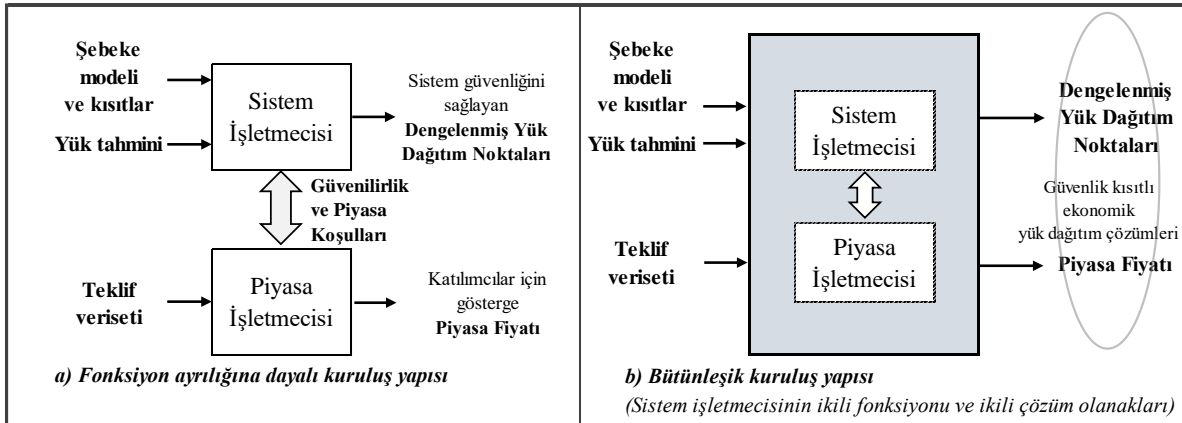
Şebeke modeli ve kısıtlar

Yük tahmini

Sistem İşletmecisi

Sistem güvenliğini sağlayan **Dengelenmiş Yük Dağıtım Noktaları**

**Güvenilirlik ve Piyasa Koşulları**

Teklif veriseti

Piyasa İşletmecisi

Katılımcılar için gösterge **Piyasa Fiyatı**

*a) Fonksiyon ayrılığına dayalı kuruluş yapısı*

Şebeke modeli ve kısıtlar

Yük tahmini

Sistem İşletmecisi

Piyasa İşletmecisi

Teklif veriseti

**Dengelenmiş Yük Dağıtım Noktaları**

Güvenlik kısıtlı ekonomik yük dağıtım çözümleri

**Piyasa Fiyatı**

*b) Bütünleşik kuruluş yapısı*

*(Sistem işletmecisinin ikili fonksiyonu ve ikili çözüm olanakları)*